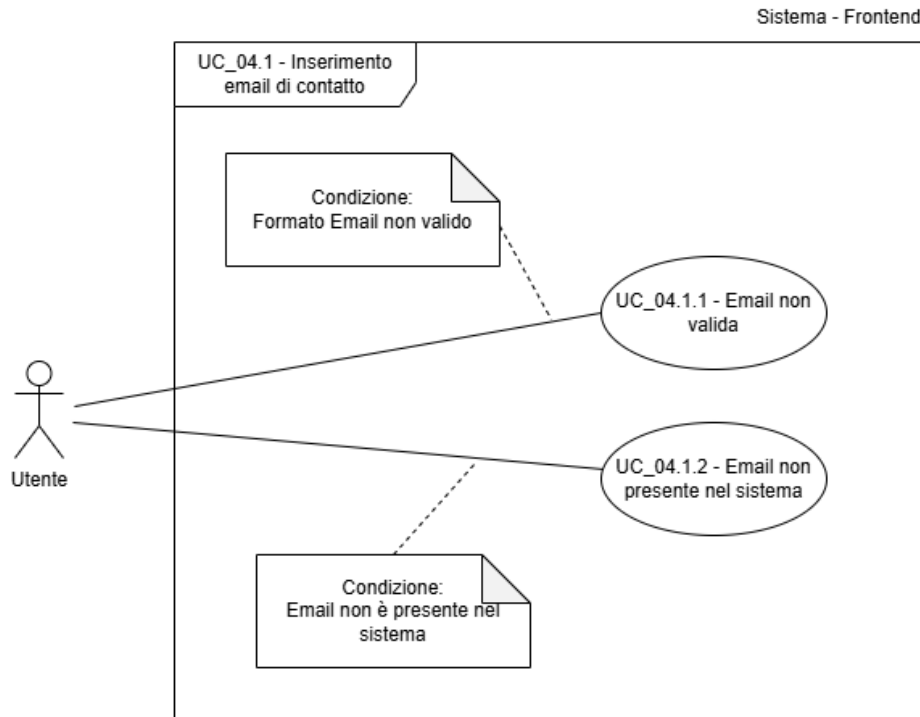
Sistema - Frontend

UC_04.1 - Inserimento email di contatto

Condizione:
Formato Email non valido

UC_04.1.1 - Email non valida

Utente

UC_04.1.2 - Email non presente nel sistema

Condizione:
Email non è presente nel sistema